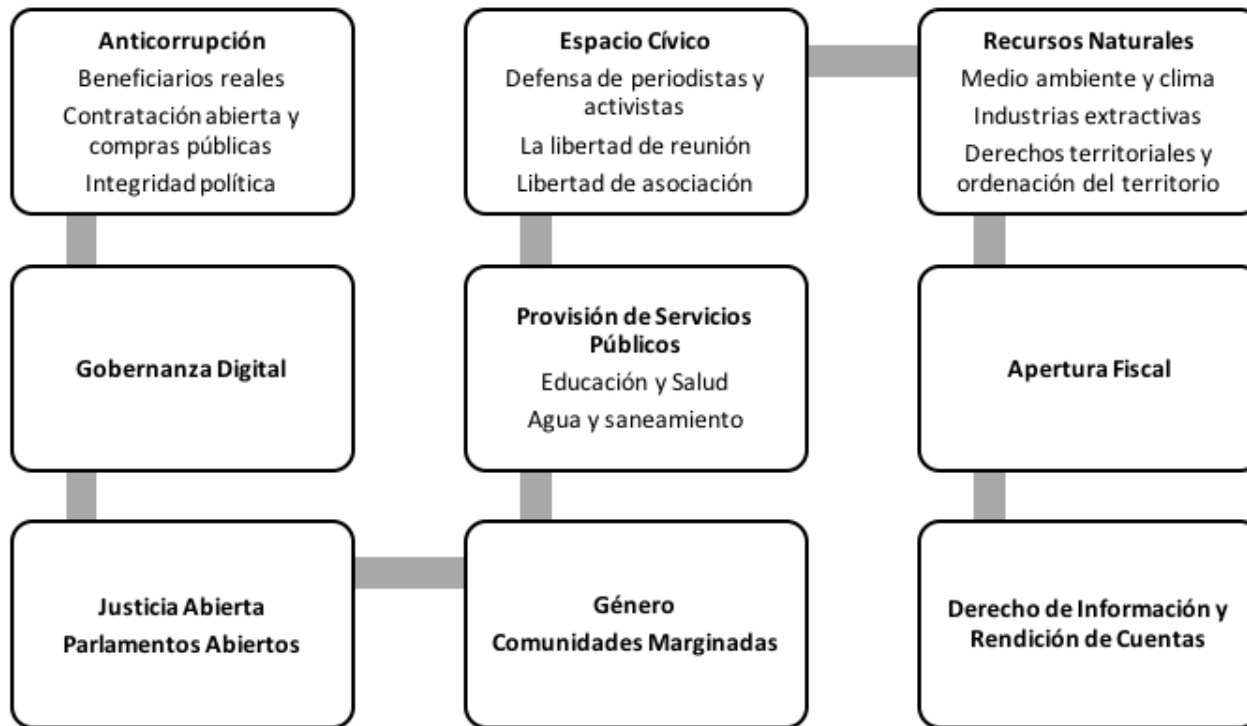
Anticorrupción
Beneficiarios reales
Contratación abierta y compras públicas
Integridad política

Espacio Cívico
Defensa de periodistas y activistas
La libertad de reunión
Libertad de asociación

Recursos Naturales
Medio ambiente y clima
Industrias extractivas
Derechos territoriales y ordenación del territorio

Gobernanza Digital

Provisión de Servicios Públicos
Educación y Salud
Agua y saneamiento

Apertura Fiscal

Justicia Abierta
Parlamentos Abiertos

Género
Comunidades Marginadas

Derecho de Información y Rendición de Cuentas